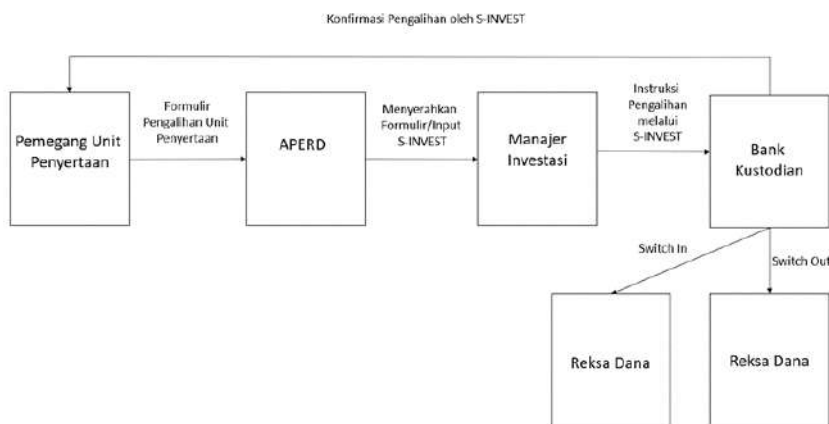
Konfirmasi Pengalihan oleh S-INVEST

Pemegang Unit Penyertaan

Formulir Pengalihan Unit Penyertaan

APERD

Menyerahkan Formulir/Input S-INVEST

Manajer Investasi

Instruksi Pengalihan melalui S-INVEST

Bank Kustodian

Switch In

Switch Out

Reksa Dana

Reksa Dana